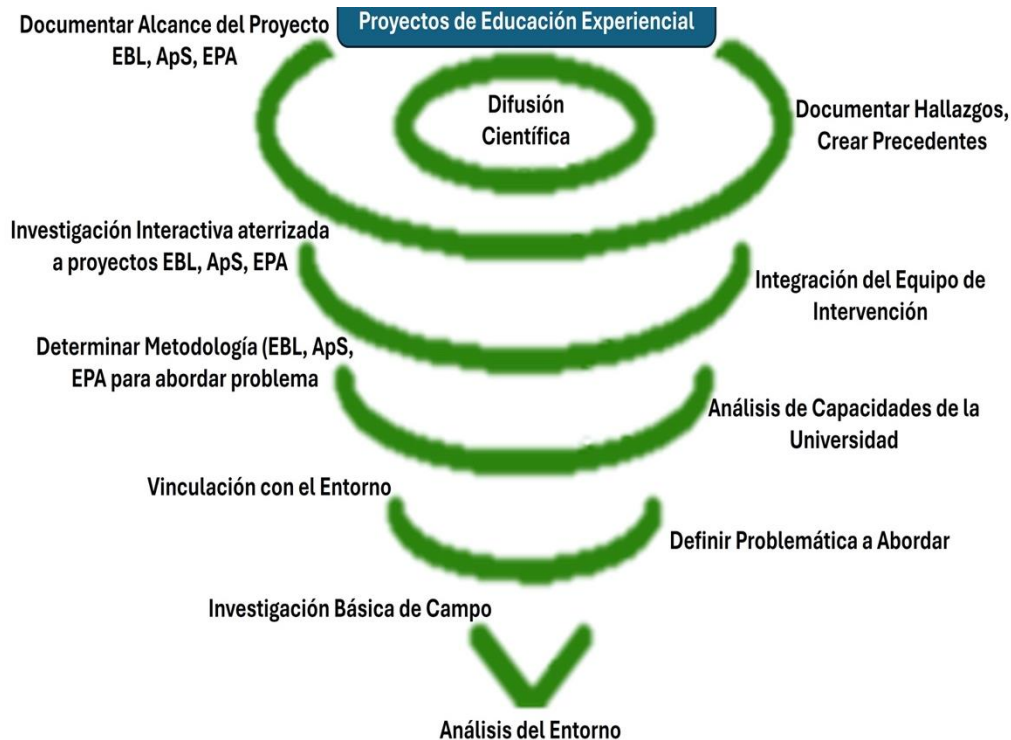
Proyectos de Educación Experiencial

Documentar Alcance del Proyecto EBL, ApS, EPA

Difusión Científica

Documentar Hallazgos, Crear Precedentes

Investigación Interactiva aterrizada a proyectos EBL, ApS, EPA

Integración del Equipo de Intervención

Determinar Metodología (EBL, ApS, EPA para abordar problema

Análisis de Capacidades de la Universidad

Vinculación con el Entorno

Definir Problemática a Abordar

Investigación Básica de Campo

Análisis del Entorno